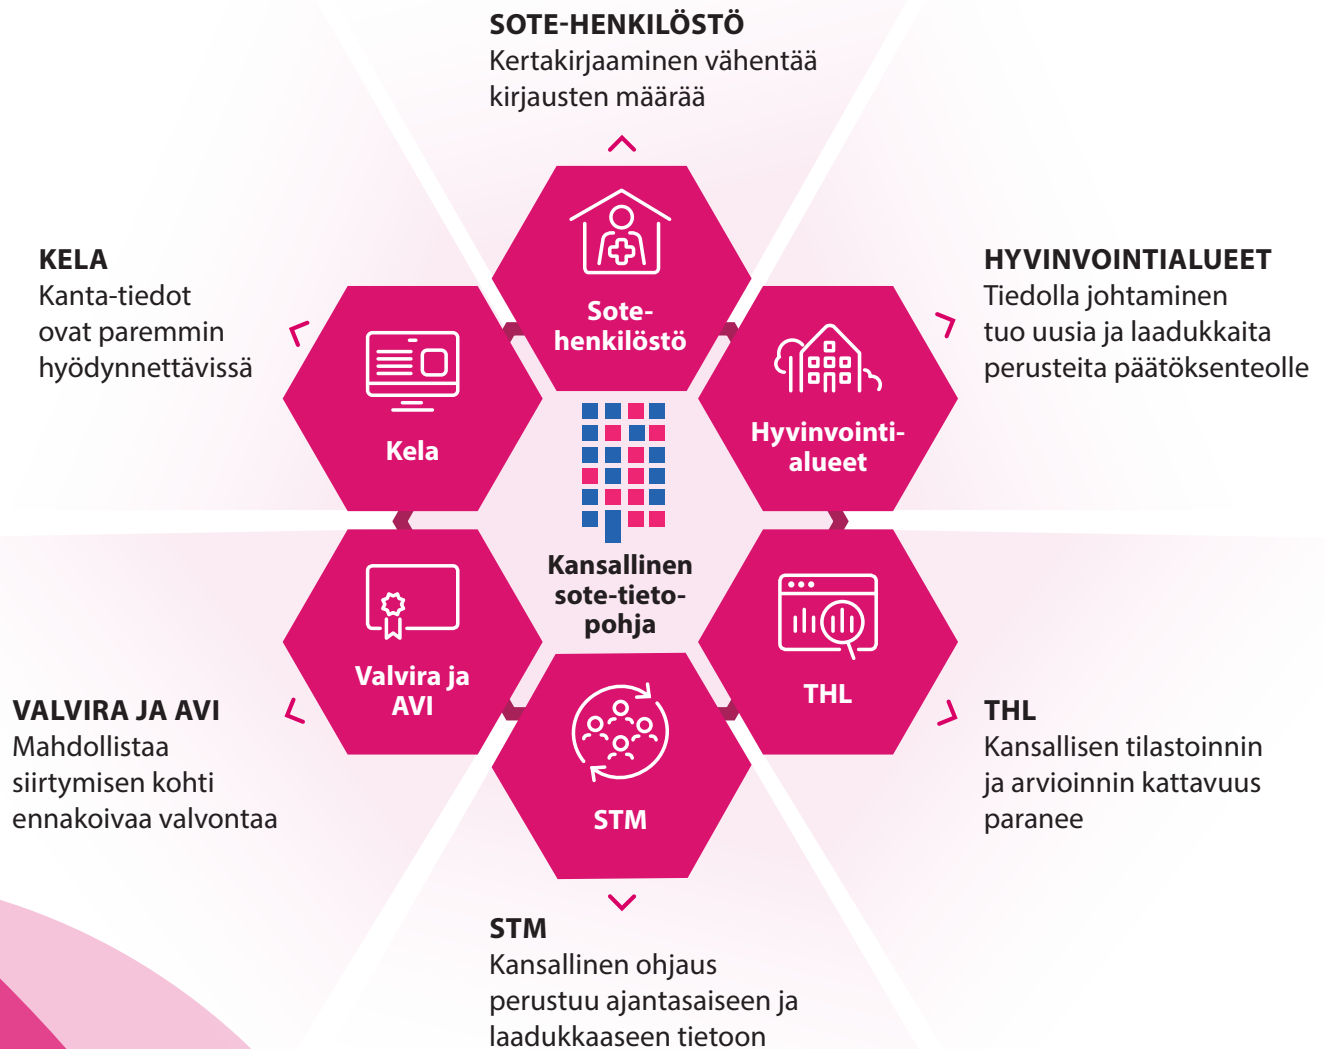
SOTE-HENKILÖSTÖ
Kertakirjaaminen vähentää kirjausten määrää

KELA
Kanta-tiedot ovat paremmin hyödynnettävissä

HYVINVOINTIALUEET
Tiedolla johtaminen tuo uusia ja laadukkaita perusteita päätöksenteolle

Sote-henkilöstö

Kela

Hyvinvointi-alueet

Kansallinen sote-tieto-pohja

Valvira ja AVI

THL

STM

VALVIRA JA AVI
Mahdollistaa siirtymisen kohti ennakoivaa valvontaa

THL
Kansallisen tilastoinnin ja arvioinnin kattavuus paranee

STM
Kansallinen ohjaus perustuu ajantasaiseen ja laadukkaaseen tietoon